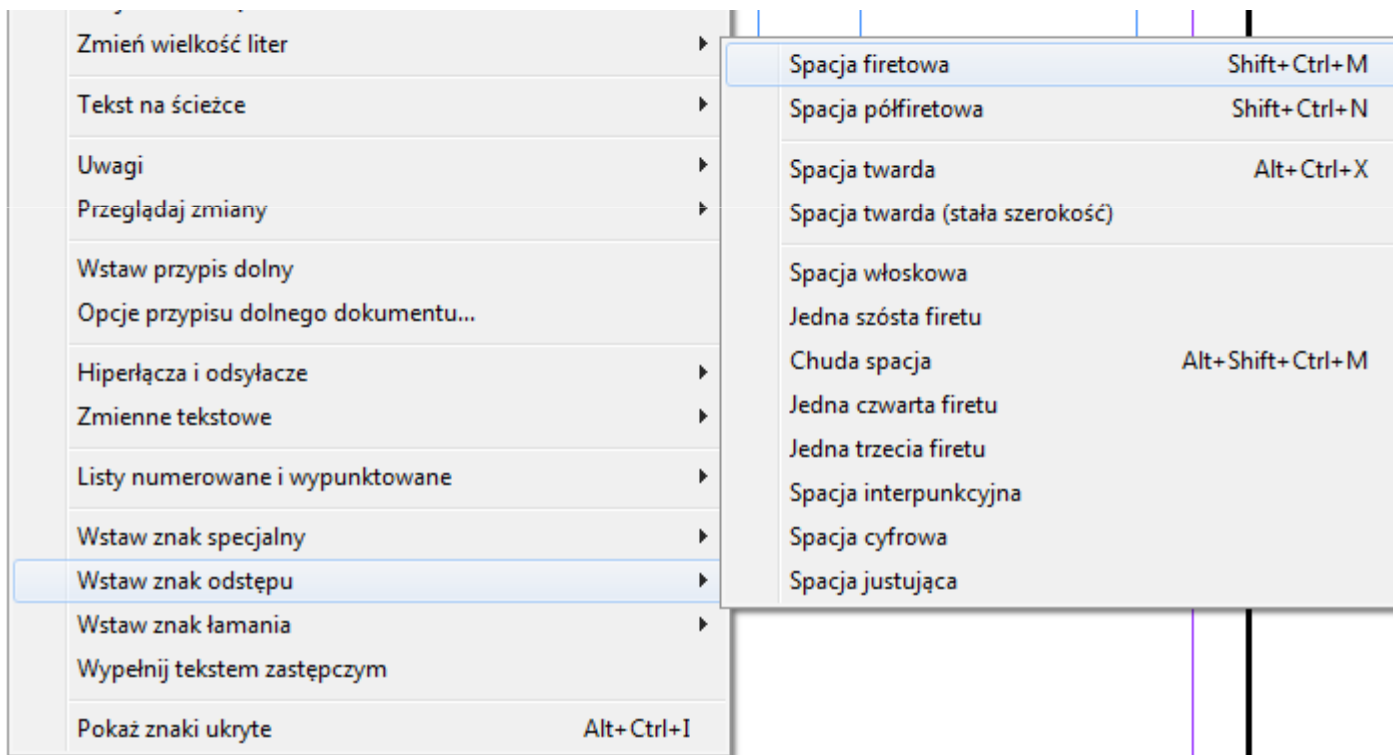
Zmień wielkość liter
Tekst na ścieżce
Uwagi
Przeglądaj zmiany
Wstaw przypis dolny
Opcje przypisu dolnego dokumentu...
Hiperłącza i odsyłacze
Zmienne tekstowe
Listy numerowane i wypunktowane
Wstaw znak specjalny
Wstaw znak odstępu
Wstaw znak łamania
Wypełnij tekstem zastępczym
Pokaż znaki ukryte Alt+Ctrl+I

Spacja firetowa Shift+Ctrl+M
Spacja półfiretowa Shift+Ctrl+N
Spacja twarda Alt+Ctrl+X
Spacja twarda (stała szerokość)
Spacja włoskowa
Jedna szósta firetu
Chuda spacja Alt+Shift+Ctrl+M
Jedna czwarta firetu
Jedna trzecia firetu
Spacja interpunkcyjna
Spacja cyfrowa
Spacja justująca